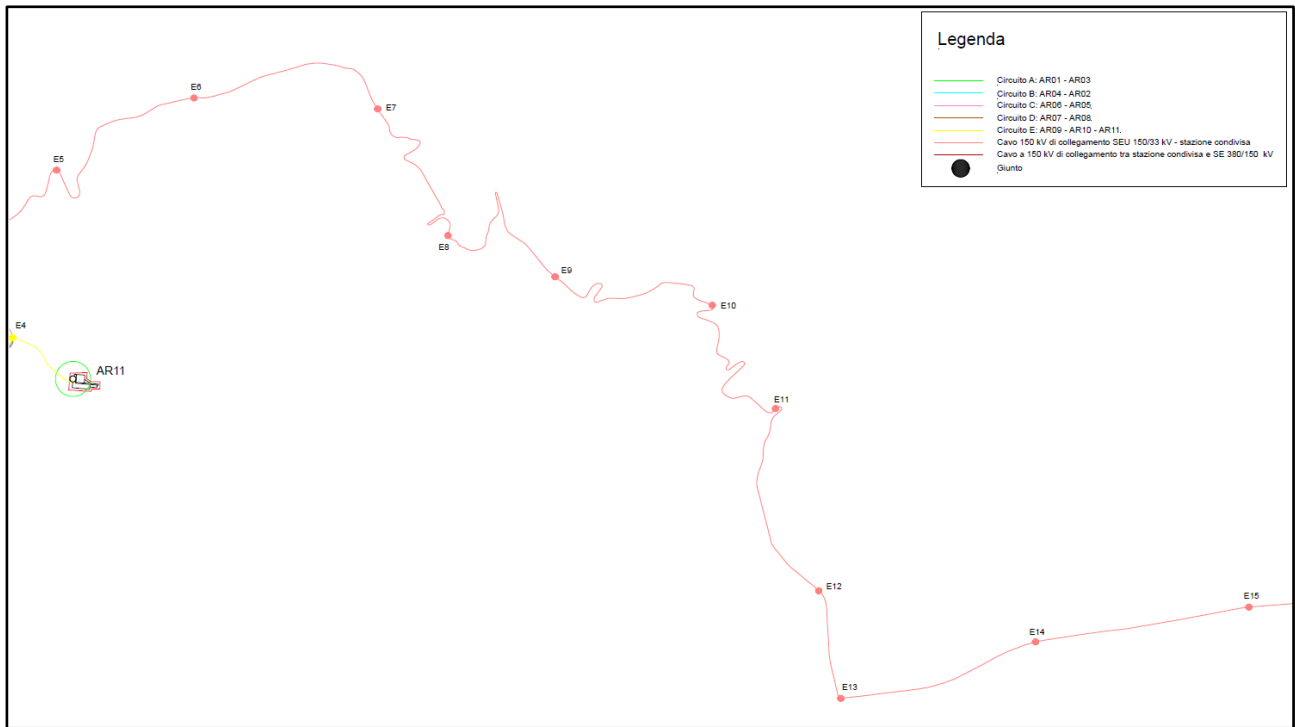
Legenda

Circuito A: AR01 - AR03
Circuito B: AR04 - AR02
Circuito C: AR06 - AR05.
Circuito D: AR07 - AR08.
Circuito E: AR09 - AR10 - AR11.
Cavo 150 kV di collegamento SEU 150/33 kV - stazione condivisa
Cavo a 150 kV di collegamento tra stazione condivisa e SE 380/150 kV
Giunto

E6
E7
E5
E8
E9
E10
E4
AR11
E11
E12
E15
E14
E13